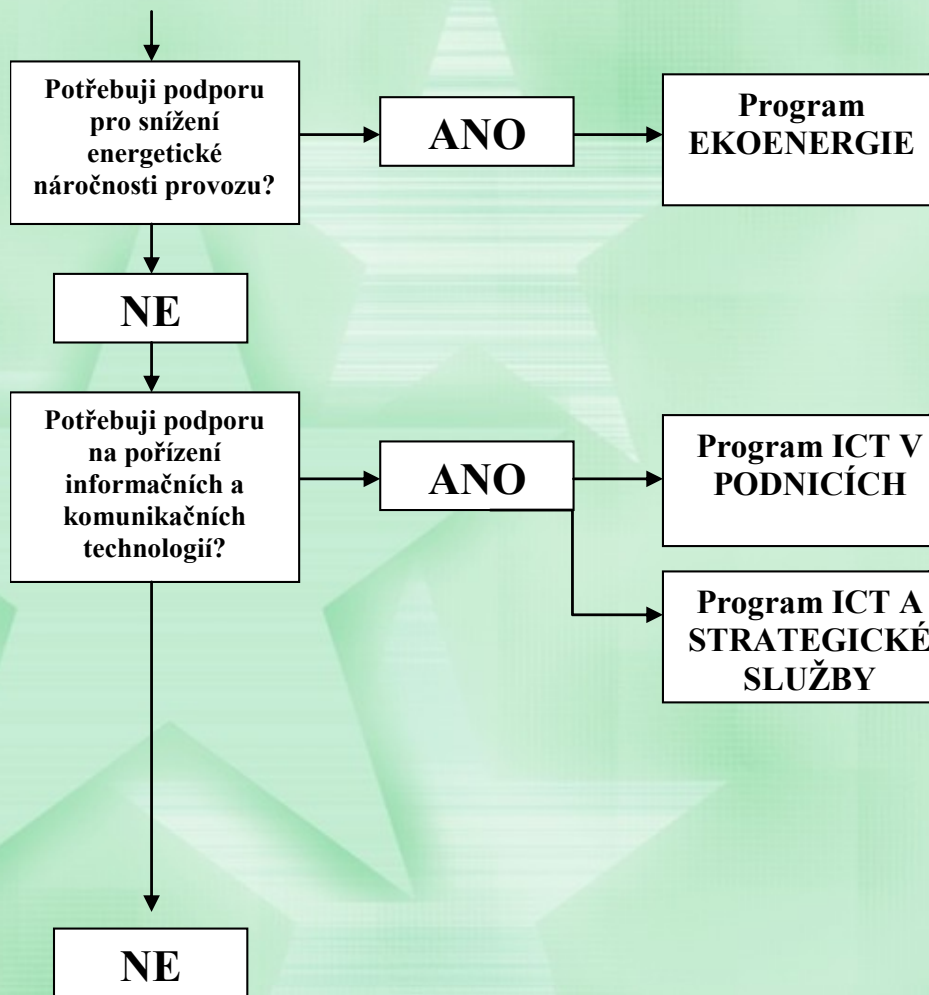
Potřebuji podporu pro snížení energetické náročnosti provozu?

ANO

Program EKOENERGIE

NE

Potřebuji podporu na pořízení informačních a komunikačních technologií?

ANO

Program ICT V PODNICÍCH

Program ICT A STRATEGICKÉ SLUŽBY

NE